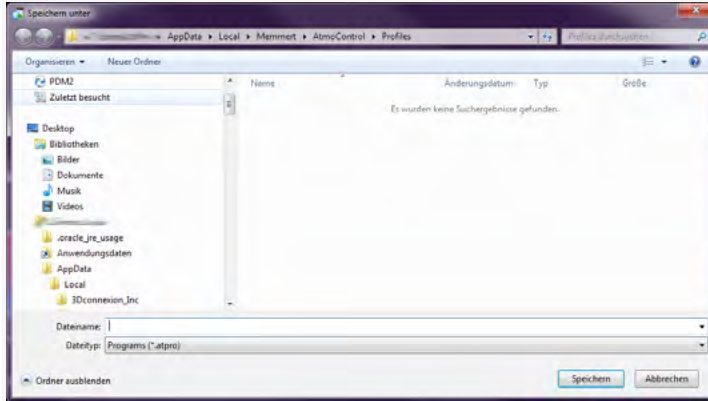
Speichern unter

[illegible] ▸ AppData ▸ Local ▸ Memmert ▸ AtmoControl ▸ Profiles

Profiles durchsuchen

Organisieren ▾ Neuer Ordner

PDM2
Zuletzt besucht

Desktop
Bibliotheken
Bilder
Dokumente
Musik
Videos
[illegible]
.oracle_jre_usage
Anwendungsdaten
AppData
Local
3Dconnexion_Inc

| Name | Änderungsdatum | Typ | Größe |
|---|---|---|---|

Es wurden keine Suchergebnisse gefunden.

Dateiname:
Dateityp: Programs (*.atpro)

Ordner ausblenden

Speichern
Abbrechen